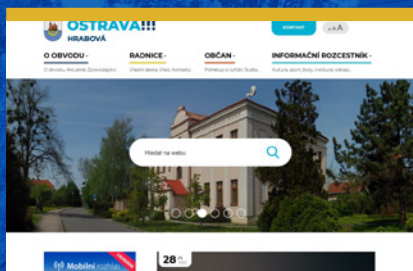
OSTRAVA!!!
HRABOVÁ
KONTAKT
A A
O OBVODU ·
O obvodu, Aktuálně, Zpravodajství...
RADNICE ·
Úřední deska, Úřad, Kontakty...
OBČAN ·
Potřebuji si vyřídit, Služby...
INFORMAČNÍ ROZCESTNÍK ·
Kultura, sport, školy, instituce, odkazy...
Hledat na webu
Mobilní rozhlas
28